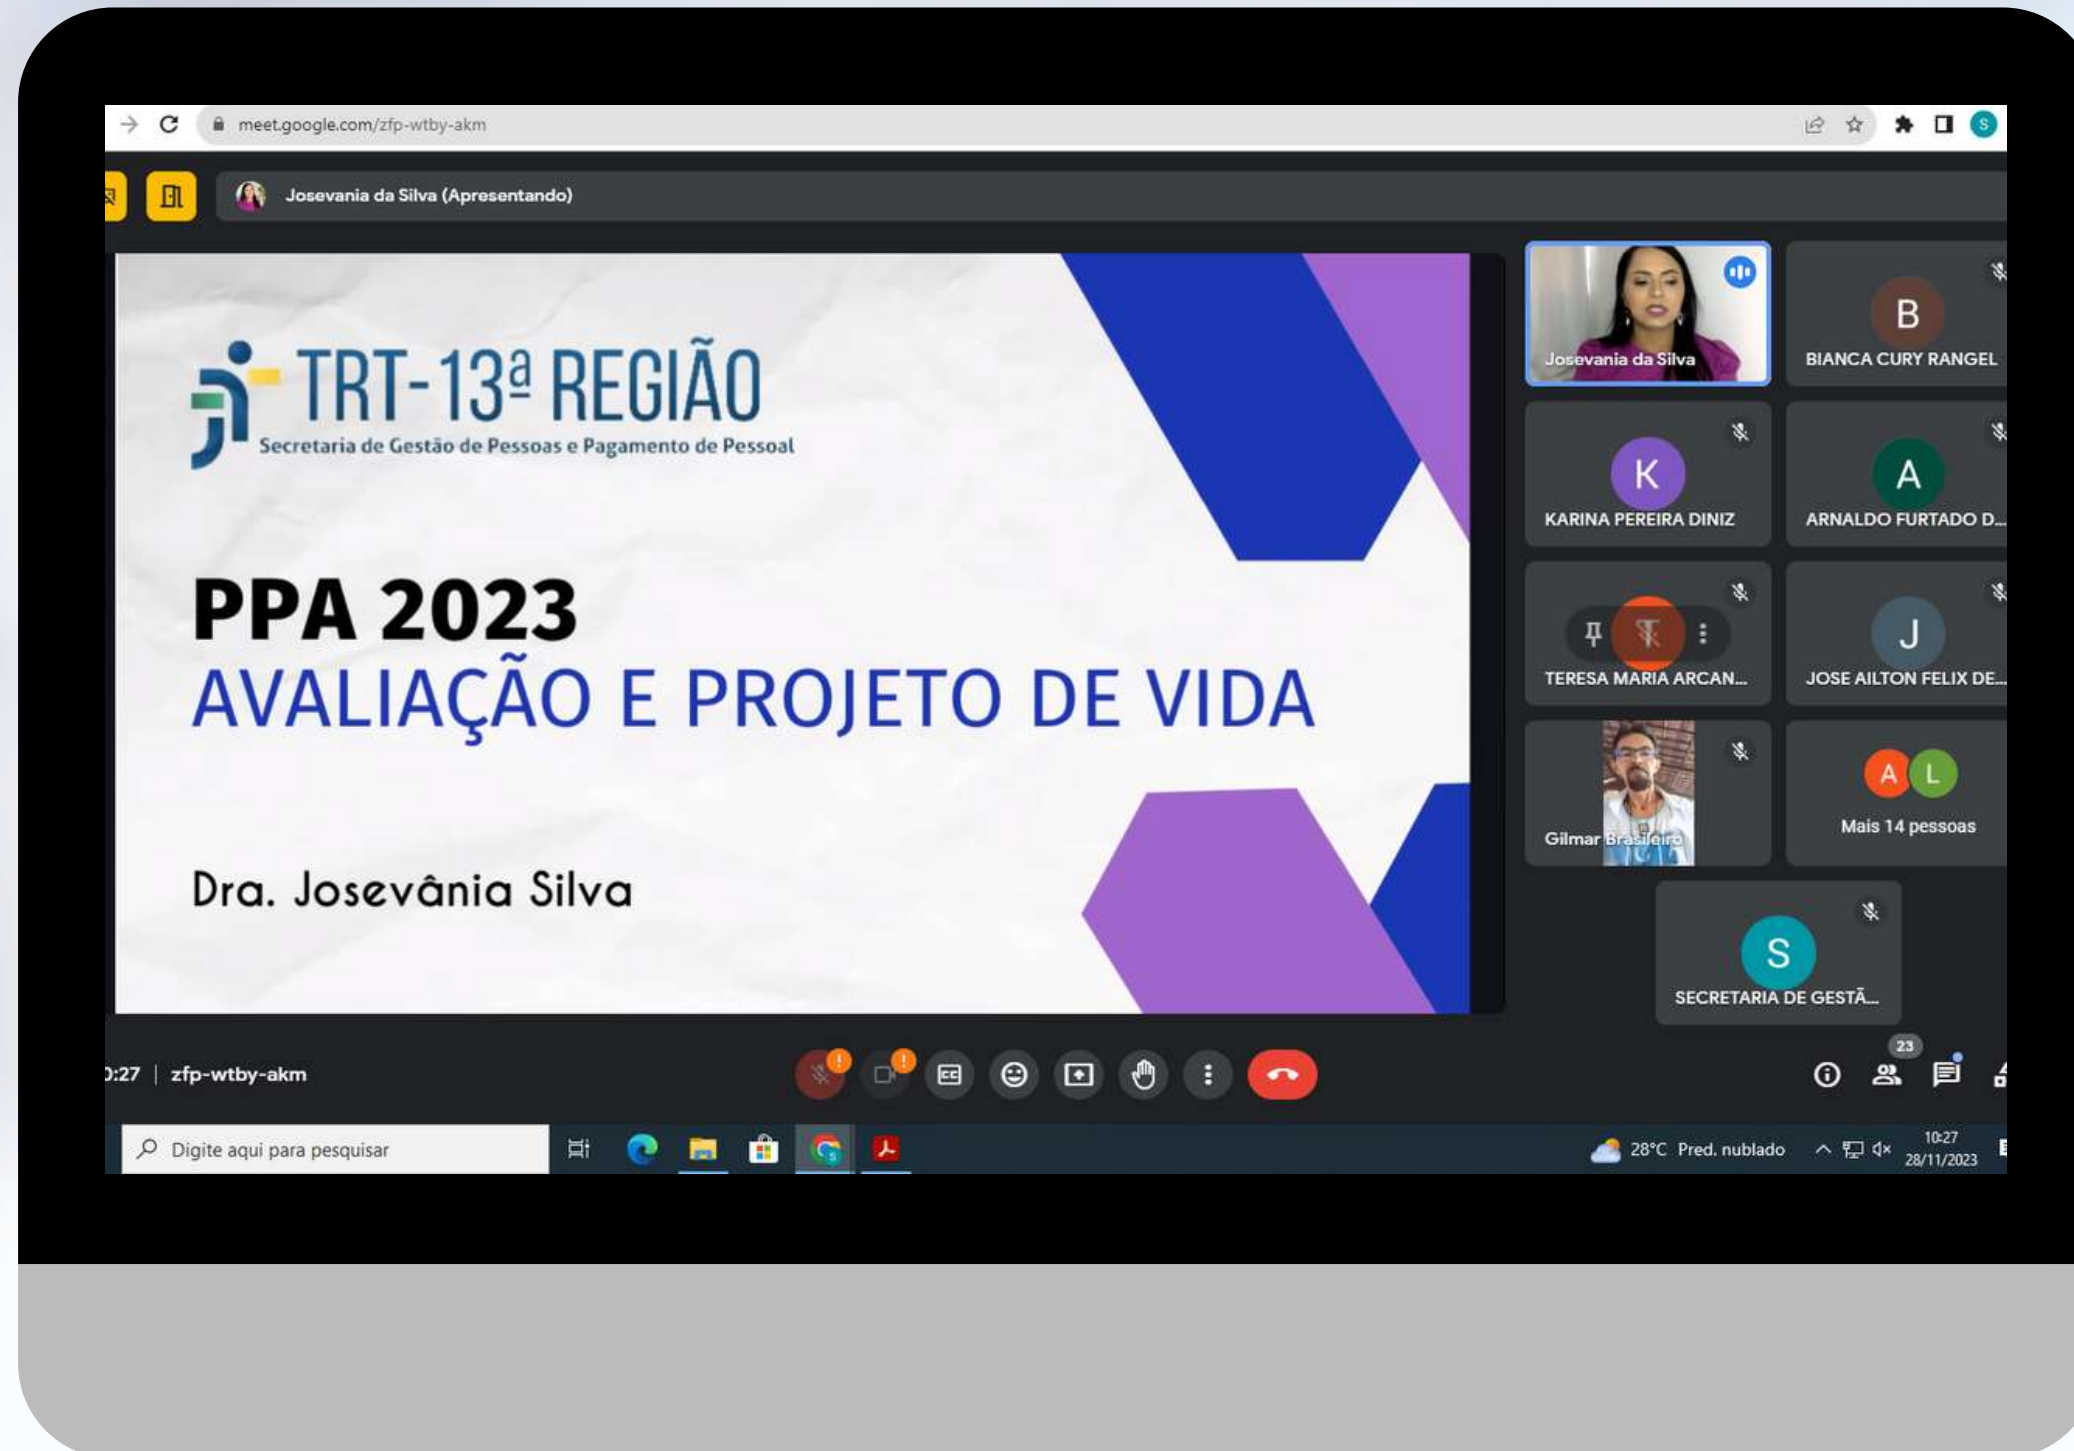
meet.google.com/zfp-wtby-akm

Josevania da Silva (Apresentando)

TRT-13ª REGIÃO
Secretaria de Gestão de Pessoas e Pagamento de Pessoal

PPA 2023
AVALIAÇÃO E PROJETO DE VIDA

Dra. Josevânia Silva

Josevania da Silva

B
BIANCA CURY RANGEL

K
KARINA PEREIRA DINIZ

A
ARNALDO FURTADO D...

TERESA MARIA ARCAN...

J
JOSE AILTON FELIX DE...

Gilmar Brasileiro

A L
Mais 14 pessoas

S
SECRETARIA DE GESTÃ...

:27 | zfp-wtby-akm

23

Digite aqui para pesquisar

28°C Pred. nublado

10:27
28/11/2023